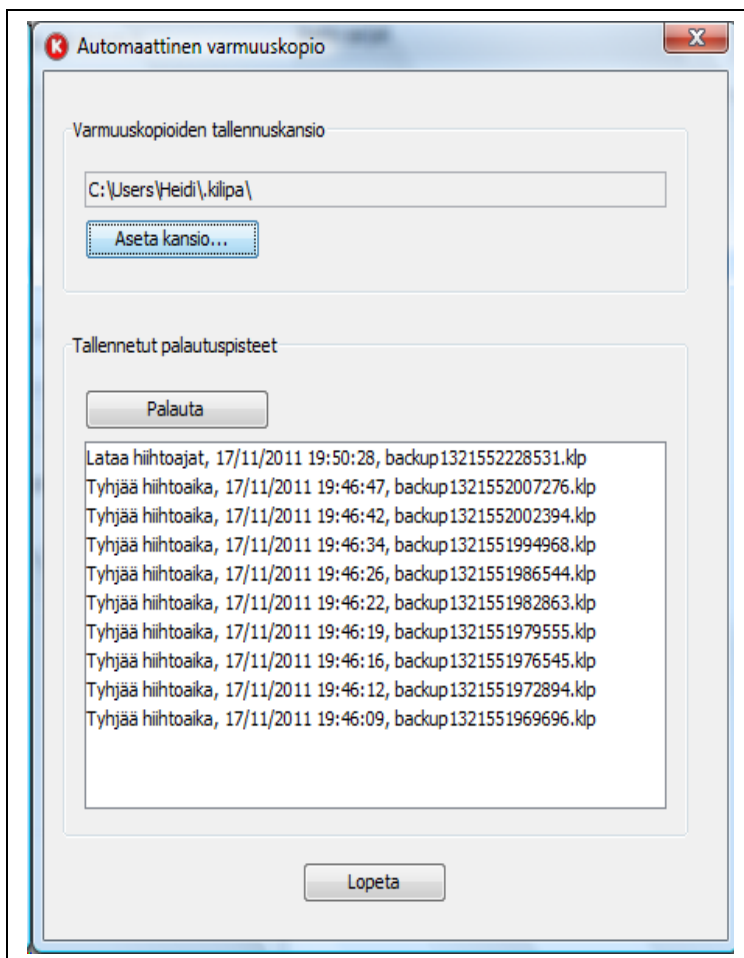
Automaattinen varmuuskopio

X

Varmuuskopioiden tallennuskansio

C:\Users\Heidi\.kilipa\

Aseta kansio...

Tallennetut palautuspisteet

Palauta

Lataa hiihtoajat, 17/11/2011 19:50:28, backup1321552228531.klp
Tyhjää hiihtoaika, 17/11/2011 19:46:47, backup1321552007276.klp
Tyhjää hiihtoaika, 17/11/2011 19:46:42, backup1321552002394.klp
Tyhjää hiihtoaika, 17/11/2011 19:46:34, backup1321551994968.klp
Tyhjää hiihtoaika, 17/11/2011 19:46:26, backup1321551986544.klp
Tyhjää hiihtoaika, 17/11/2011 19:46:22, backup1321551982863.klp
Tyhjää hiihtoaika, 17/11/2011 19:46:19, backup1321551979555.klp
Tyhjää hiihtoaika, 17/11/2011 19:46:16, backup1321551976545.klp
Tyhjää hiihtoaika, 17/11/2011 19:46:12, backup1321551972894.klp
Tyhjää hiihtoaika, 17/11/2011 19:46:09, backup1321551969696.klp

Lopeta